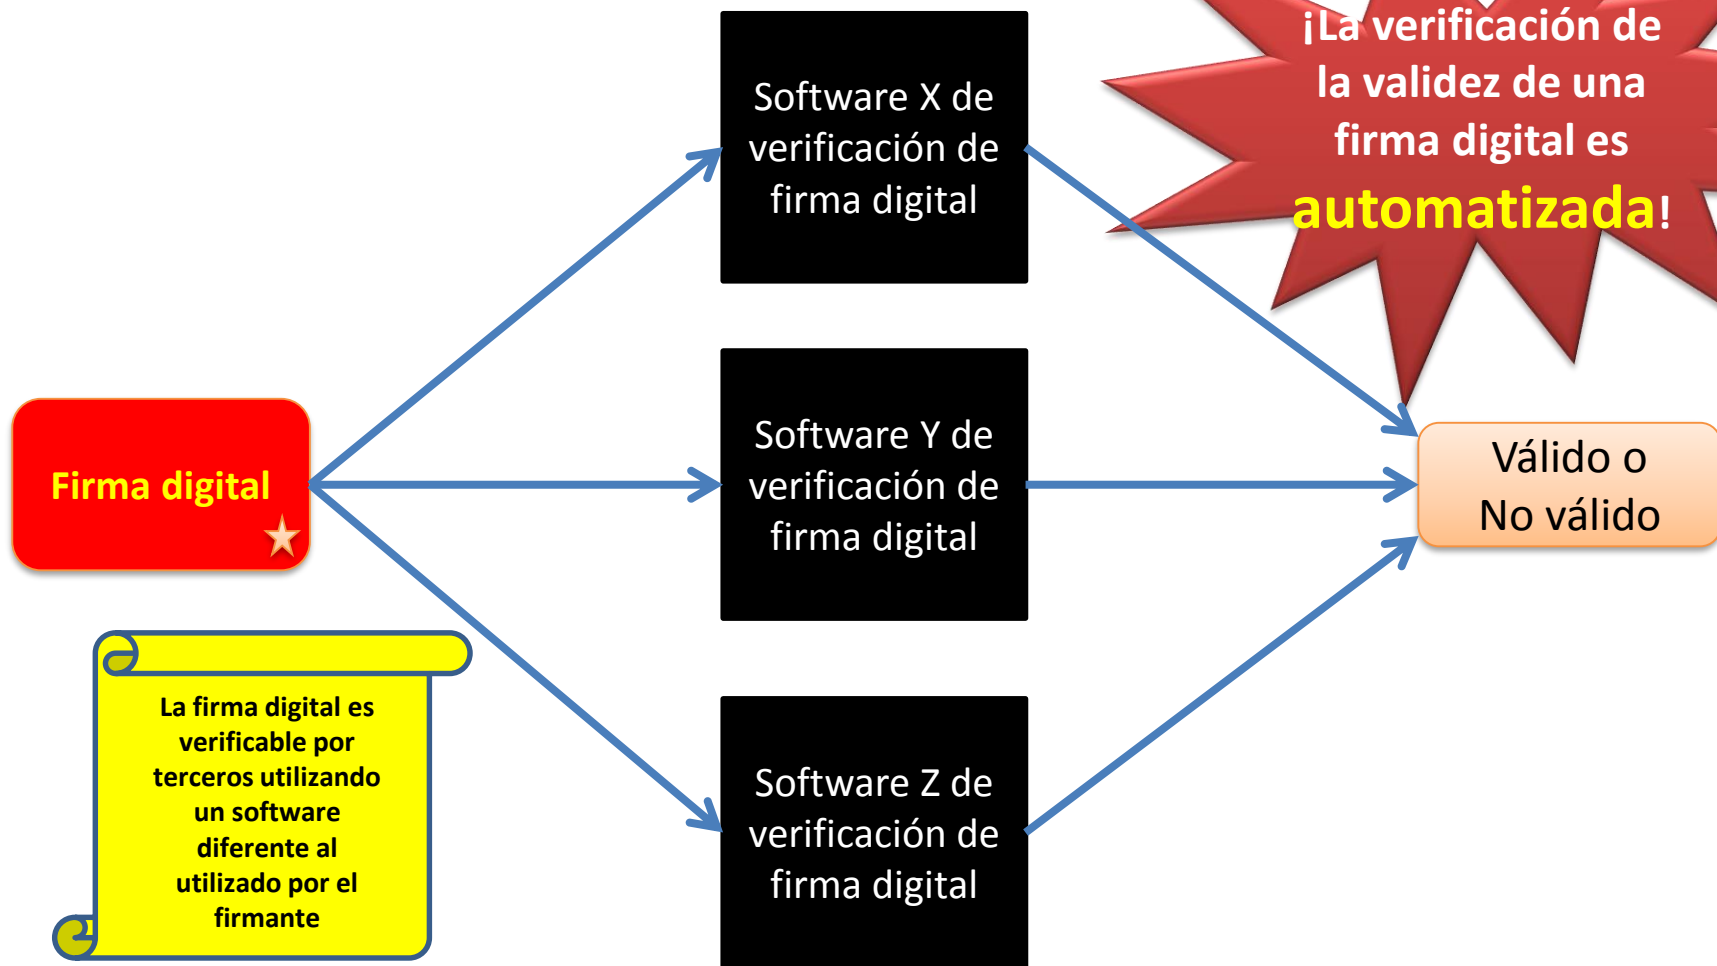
¡La verificación de la validez de una firma digital es automatizada!

Firma digital

Software X de verificación de firma digital

Software Y de verificación de firma digital

Software Z de verificación de firma digital

Válido o No válido

La firma digital es verificable por terceros utilizando un software diferente al utilizado por el firmante